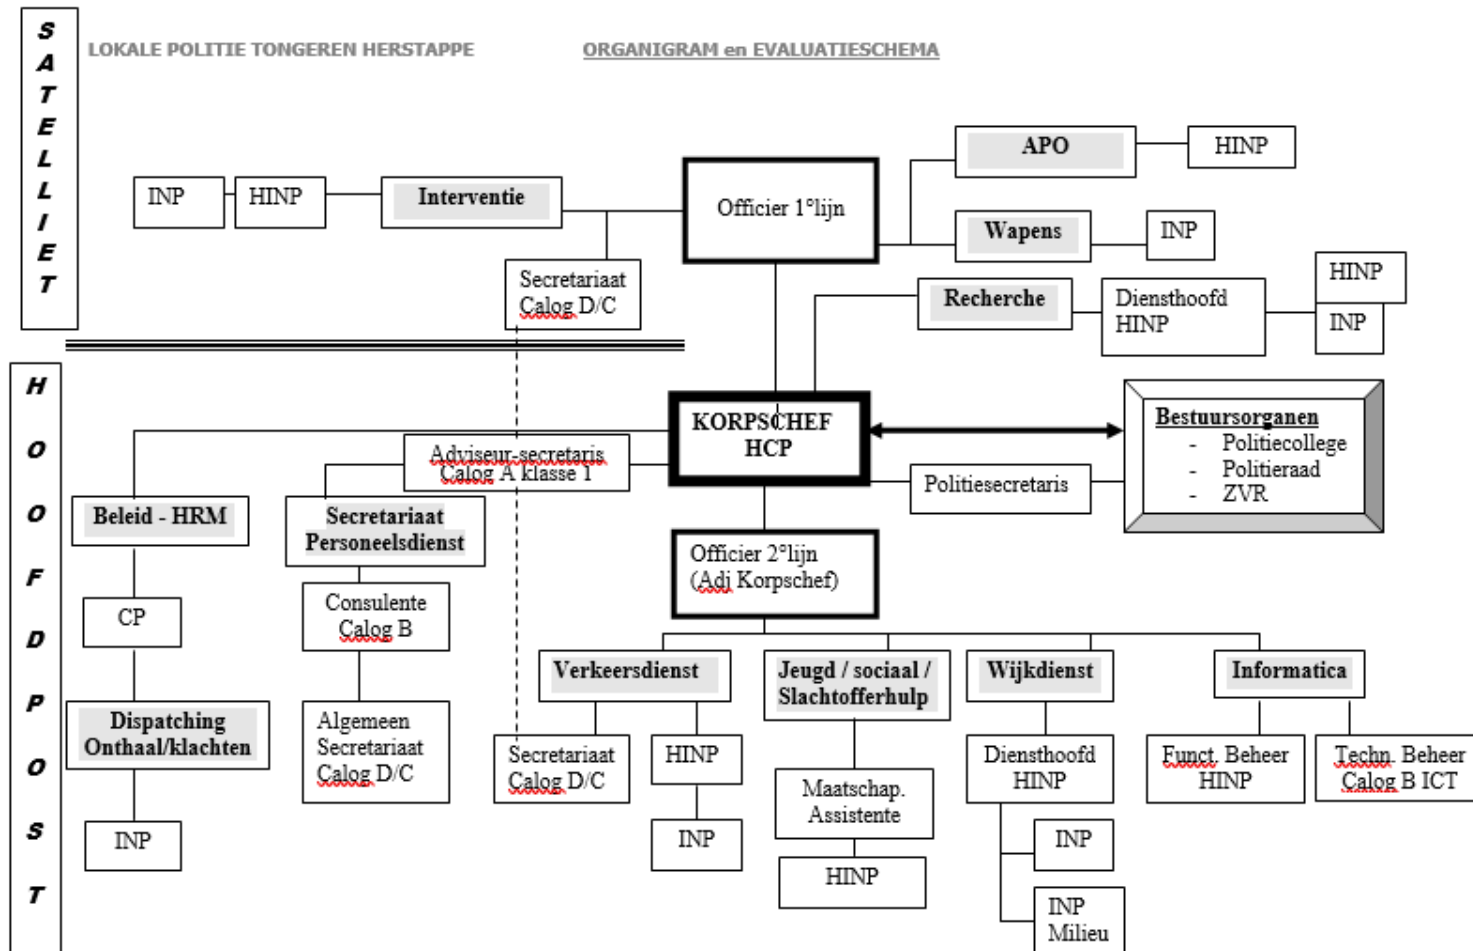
SATELLIET

LOKALE POLITIE TONGEREN HERSTAPPE

ORGANIGRAM en EVALUATIESCHEMA

INP

HINP

Interventie

Officier 1°lijn

APO

HINP

Wapens

INP

Secretariaat Calog D/C

Recherche

Diensthoofd HINP

HINP

INP

HOOFDPOST

KORPSCHEF HCP

Bestuursorganen
- Politiecollege
- Politieraad
- ZVR

Adviseur-secretaris Calog A klasse 1

Politiesecretaris

Beleid - HRM

Secretariaat Personeelsdienst

Officier 2°lijn (Adj Korpschef)

CP

Consulente Calog B

Dispatching Onthaal/klachten

Algemeen Secretariaat Calog D/C

Verkeersdienst

Jeugd / sociaal / Slachtofferhulp

Wijkdienst

Informatica

Secretariaat Calog D/C

HINP

Diensthoofd HINP

Funct. Beheer HINP

Techn. Beheer Calog B ICT

INP

INP

Maatschap. Assistente

INP

HINP

INP Milieu